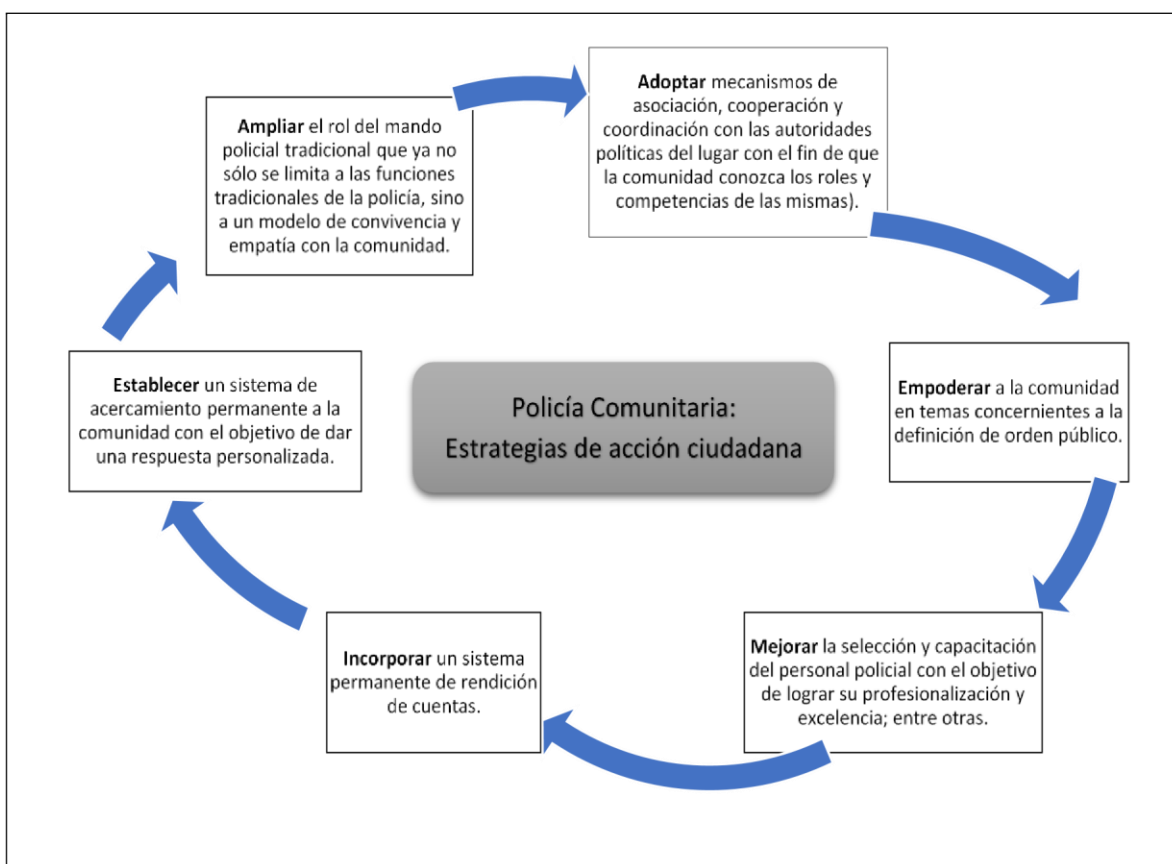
Ampliar el rol del mando policial tradicional que ya no sólo se limita a las funciones tradicionales de la policía, sino a un modelo de convivencia y empatía con la comunidad.

Adoptar mecanismos de asociación, cooperación y coordinación con las autoridades políticas del lugar con el fin de que la comunidad conozca los roles y competencias de las mismas).

Establecer un sistema de acercamiento permanente a la comunidad con el objetivo de dar una respuesta personalizada.

Policía Comunitaria: Estrategias de acción ciudadana

Empoderar a la comunidad en temas concernientes a la definición de orden público.

Incorporar un sistema permanente de rendición de cuentas.

Mejorar la selección y capacitación del personal policial con el objetivo de lograr su profesionalización y excelencia; entre otras.